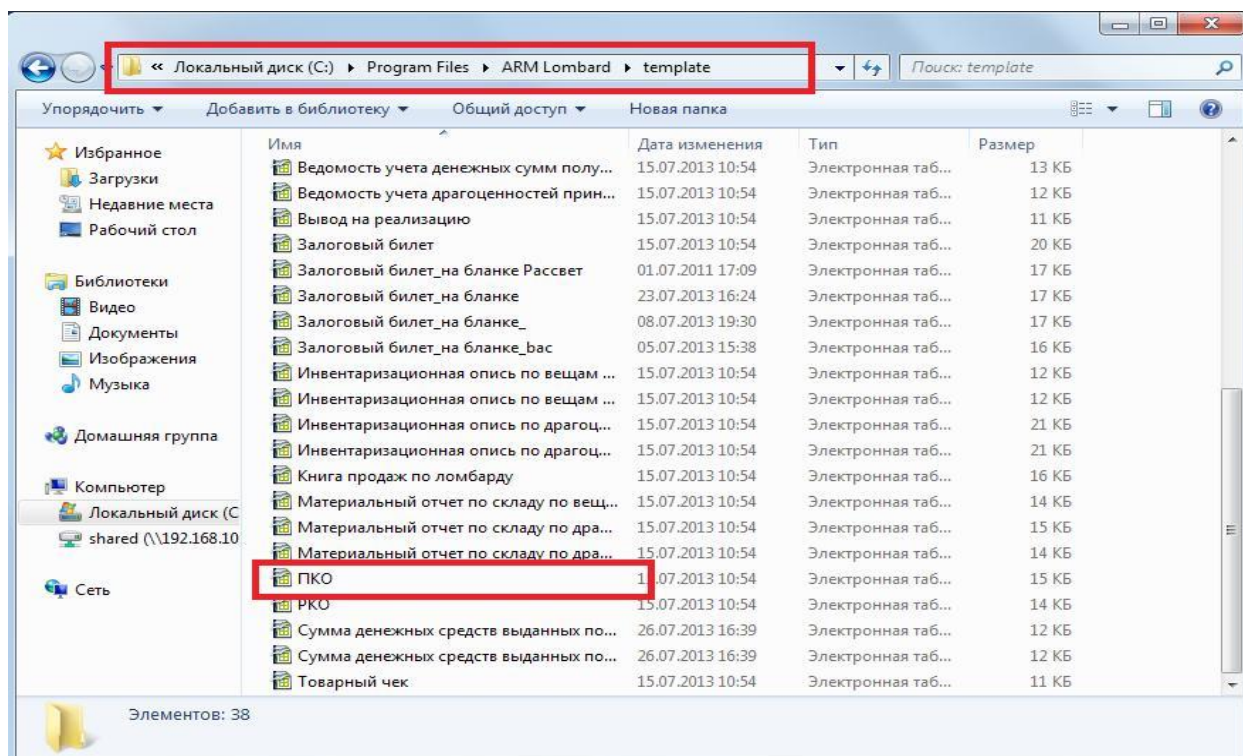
« Локальный диск (C:) ▸ Program Files ▸ ARM Lombard ▸ template

Поиск: template

Упорядочить ▾ Добавить в библиотеку ▾ Общий доступ ▾ Новая папка

Избранное
Загрузки
Недавние места
Рабочий стол

Библиотеки
Видео
Документы
Изображения
Музыка

Домашняя группа

Компьютер
Локальный диск (C
shared (\\192.168.10

Сеть

| Имя | Дата изменения | Тип | Размер |
|---|---|---|---|
| Ведомость учета денежных сумм полу... | 15.07.2013 10:54 | Электронная таб... | 13 КБ |
| Ведомость учета драгоценностей прин... | 15.07.2013 10:54 | Электронная таб... | 12 КБ |
| Вывод на реализацию | 15.07.2013 10:54 | Электронная таб... | 11 КБ |
| Залоговый билет | 15.07.2013 10:54 | Электронная таб... | 20 КБ |
| Залоговый билет_на бланке Рассвет | 01.07.2011 17:09 | Электронная таб... | 17 КБ |
| Залоговый билет_на бланке | 23.07.2013 16:24 | Электронная таб... | 17 КБ |
| Залоговый билет_на бланке_ | 08.07.2013 19:30 | Электронная таб... | 17 КБ |
| Залоговый билет_на бланке_bac | 05.07.2013 15:38 | Электронная таб... | 16 КБ |
| Инвентаризационная опись по вещам ... | 15.07.2013 10:54 | Электронная таб... | 12 КБ |
| Инвентаризационная опись по вещам ... | 15.07.2013 10:54 | Электронная таб... | 12 КБ |
| Инвентаризационная опись по драгоц... | 15.07.2013 10:54 | Электронная таб... | 21 КБ |
| Инвентаризационная опись по драгоц... | 15.07.2013 10:54 | Электронная таб... | 21 КБ |
| Книга продаж по ломбарду | 15.07.2013 10:54 | Электронная таб... | 16 КБ |
| Материальный отчет по складу по вещ... | 15.07.2013 10:54 | Электронная таб... | 14 КБ |
| Материальный отчет по складу по дра... | 15.07.2013 10:54 | Электронная таб... | 15 КБ |
| Материальный отчет по складу по дра... | 15.07.2013 10:54 | Электронная таб... | 14 КБ |
| ПКО | 1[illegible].07.2013 10:54 | Электронная таб... | 15 КБ |
| РКО | 15.07.2013 10:54 | Электронная таб... | 14 КБ |
| Сумма денежных средств выданных по... | 26.07.2013 16:39 | Электронная таб... | 12 КБ |
| Сумма денежных средств выданных по... | 26.07.2013 16:39 | Электронная таб... | 12 КБ |
| Товарный чек | 15.07.2013 10:54 | Электронная таб... | 11 КБ |

Элементов: 38